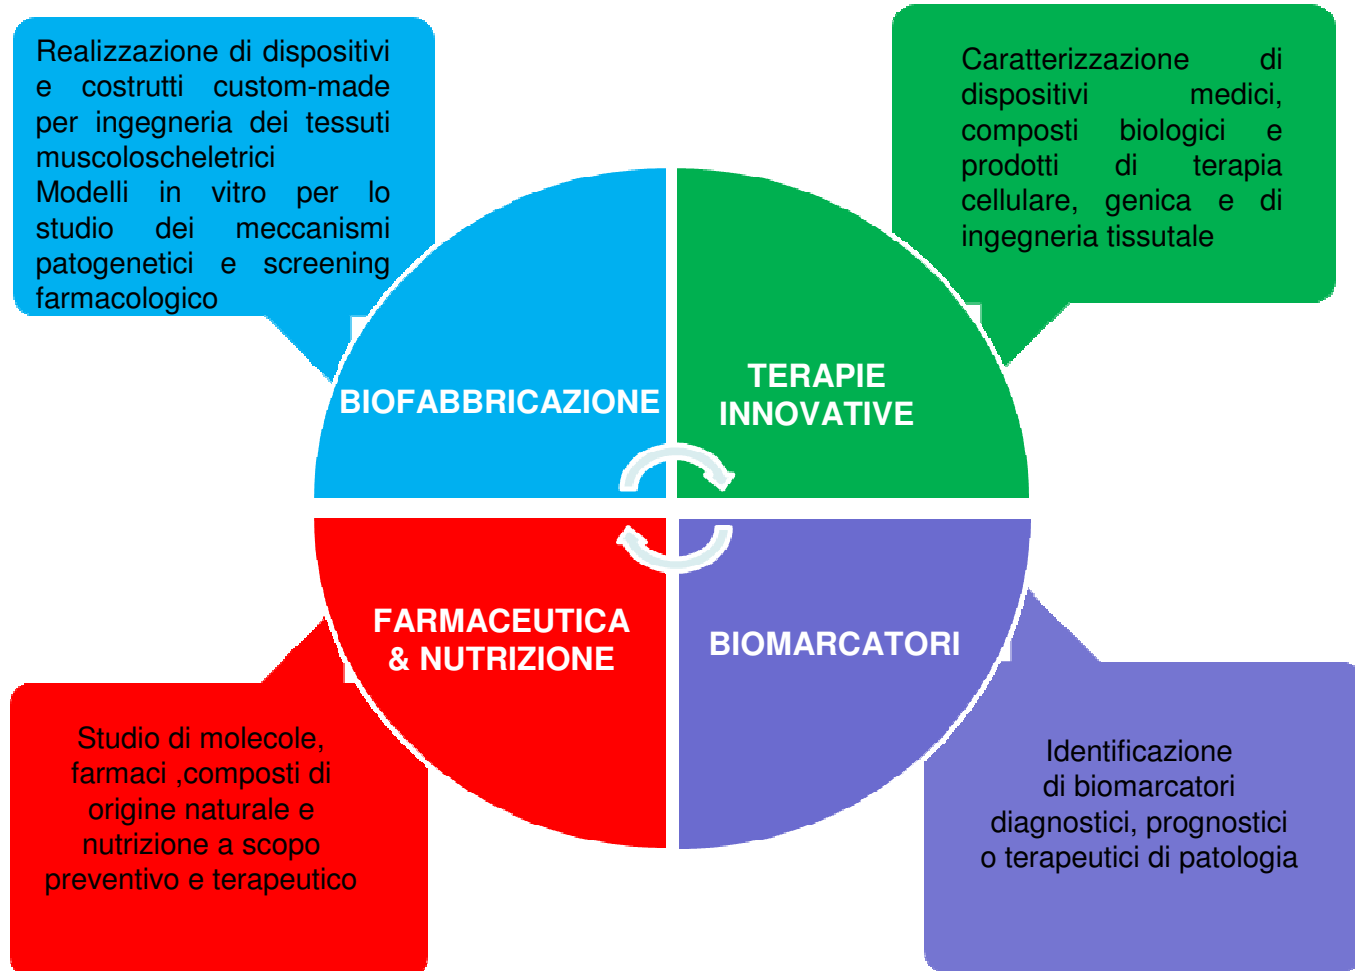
Realizzazione di dispositivi e costrutti custom-made per ingegneria dei tessuti muscoloscheletrici
Modelli in vitro per lo studio dei meccanismi patogenetici e screening farmacologico

Caratterizzazione di dispositivi medici, composti biologici e prodotti di terapia cellulare, genica e di ingegneria tissutale

BIOFABBRICAZIONE

TERAPIE INNOVATIVE

FARMACEUTICA & NUTRIZIONE

BIOMARCATORI

Studio di molecole, farmaci ,composti di origine naturale e nutrizione a scopo preventivo e terapeutico

Identificazione di biomarcatori diagnostici, prognostici o terapeutici di patologia